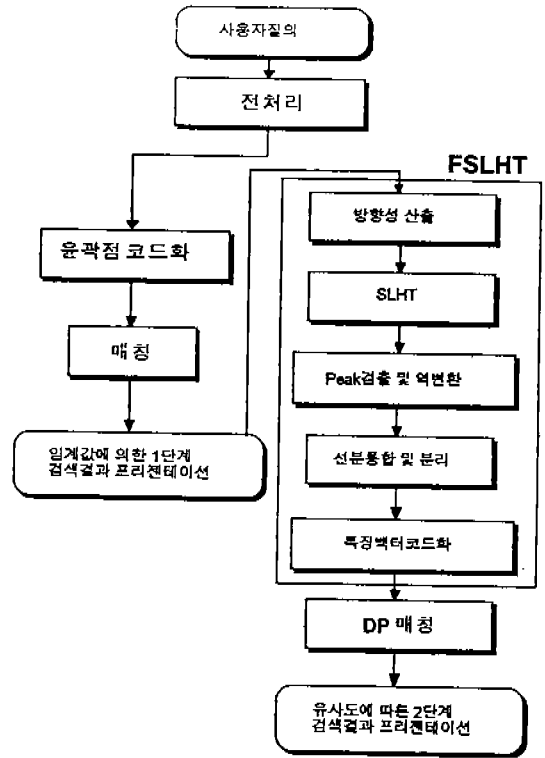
사용자질의

전처리

FSLHT

윤곽점 코드화

매 칭

임계값에 의한 1단계 검색결과 프리젠테이션

방향성 산출

SLHT

Peak검출 및 역변환

선분통합 및 분리

특징벡터코드화

DP 매칭

유사도에 따른 2단계 검색결과 프리젠테이션